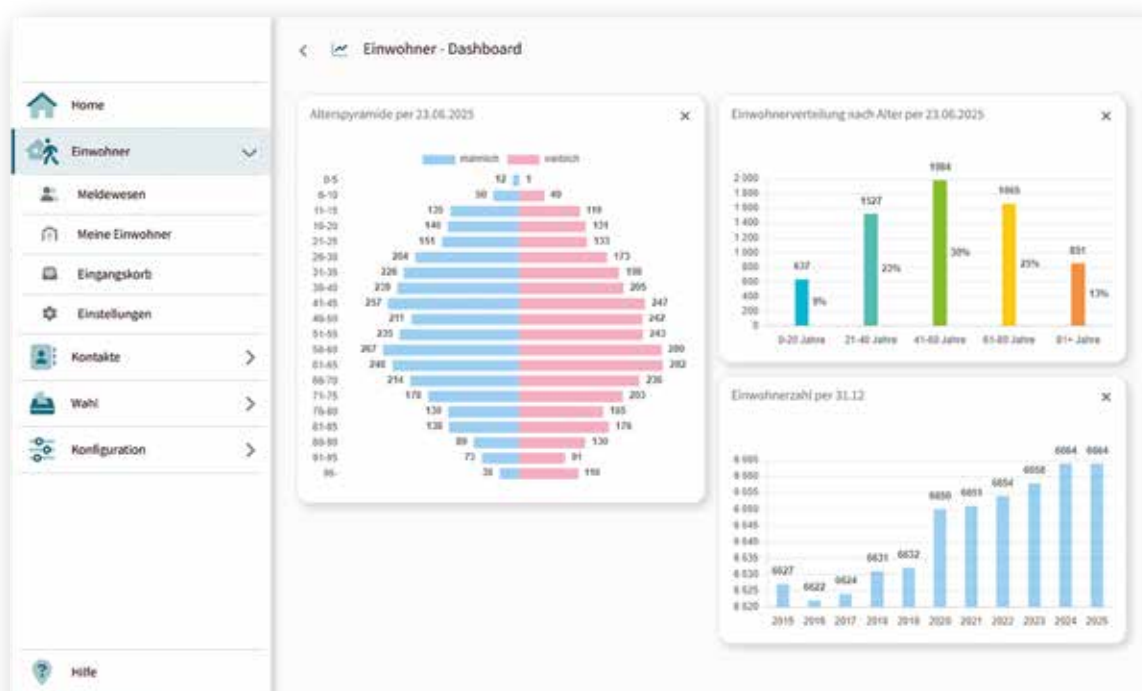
Home

Einwohner

Meldewesen

Meine Einwohner

Eingangskorb

Einstellungen

Kontakte

Wahl

Konfiguration

Hilfe

Einwohner - Dashboard

Alterspyramide per 23.06.2025

männlich weiblich

| Alter | männlich | weiblich |
|---|---|---|
| 0-5 | 12 | 1 |
| 6-10 | 50 | 49 |
| 11-15 | 135 | 119 |
| 16-20 | 140 | 131 |
| 21-25 | 151 | 133 |
| 26-30 | 204 | 173 |
| 31-35 | 226 | 198 |
| 36-40 | 239 | 205 |
| 41-45 | 257 | 247 |
| 46-50 | 211 | 242 |
| 51-55 | 235 | 243 |
| 56-60 | 267 | 280 |
| 61-65 | 248 | 282 |
| 66-70 | 214 | 236 |
| 71-75 | 178 | 203 |
| 76-80 | 130 | 165 |
| 81-85 | 136 | 176 |
| 86-90 | 89 | 130 |
| 91-95 | 73 | 91 |
| 96- | 38 | 118 |

Einwohnerverteilung nach Alter per 23.06.2025

2 000
1 800
1 600
1 400
1 200
1 000
800
600
400
200
0

| Altersgruppe | Anzahl | Anteil |
|---|---|---|
| 0-20 Jahre | 637 | 9% |
| 21-40 Jahre | 1527 | 23% |
| 41-60 Jahre | 1984 | 30% |
| 61-80 Jahre | 1665 | 25% |
| 81+ Jahre | 851 | 13% |

Einwohnerzahl per 31.12

6 665
6 660
6 655
6 650
6 645
6 640
6 635
6 630
6 625
6 620

| Jahr | Einwohner |
|---|---|
| 2015 | 6627 |
| 2016 | 6622 |
| 2017 | 6624 |
| 2018 | 6631 |
| 2019 | 6632 |
| 2020 | 6650 |
| 2021 | 6651 |
| 2022 | 6654 |
| 2023 | 6658 |
| 2024 | 6664 |
| 2025 | 6664 |